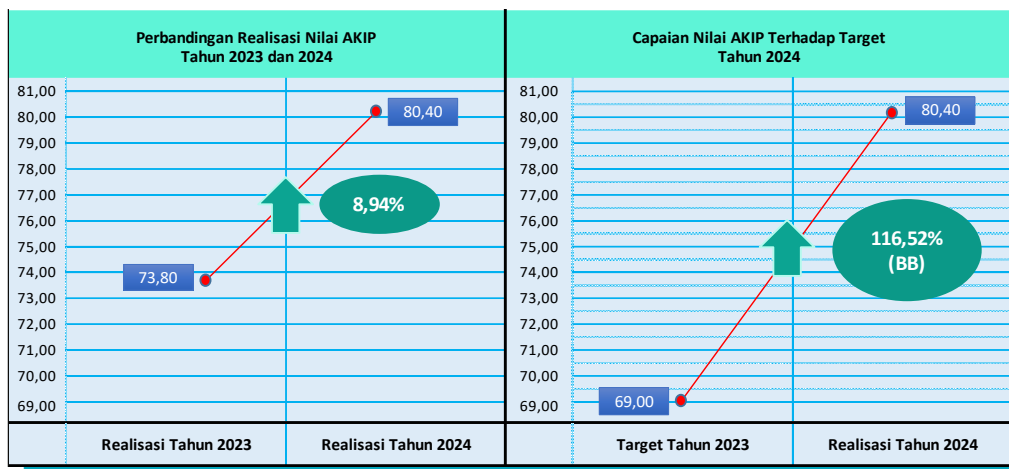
Perbandingan Realisasi Nilai AKIP
Tahun 2023 dan 2024

81,00
80,00
79,00
78,00
77,00
76,00
75,00
74,00
73,00
72,00
71,00
70,00
69,00

80,40
8,94%
73,80

Realisasi Tahun 2023
Realisasi Tahun 2024

Capaian Nilai AKIP Terhadap Target
Tahun 2024

81,00
80,00
79,00
78,00
77,00
76,00
75,00
74,00
73,00
72,00
71,00
70,00
69,00

80,40
116,52%
(BB)
69,00

Target Tahun 2023
Realisasi Tahun 2024